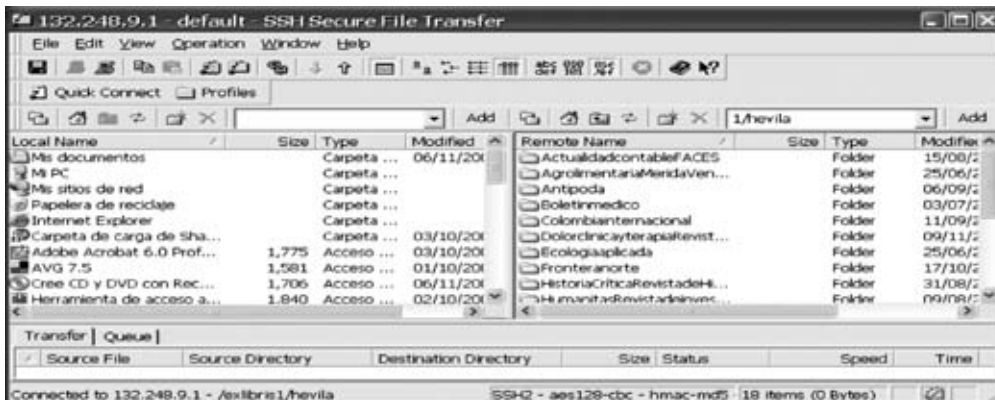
132.248.9.1 - default - SSH Secure File Transfer

File Edit View Operation Window Help

Quick Connect Profiles

Add 1/hevila Add

| Local Name | Size | Type | Modified |
|---|---|---|---|
| Mis documentos | | Carpeta ... | 06/11/20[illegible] |
| Mi PC | | Carpeta ... | |
| Mis sitios de red | | Carpeta ... | |
| Papelera de reciclaje | | Carpeta ... | |
| Internet Explorer | | Carpeta ... | |
| Carpeta de carga de Sha... | | Carpeta ... | 03/10/20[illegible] |
| Adobe Acrobat 6.0 Prof... | 1,775 | Acceso ... | 03/10/20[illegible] |
| AVG 7.5 | 1,581 | Acceso ... | 01/10/20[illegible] |
| Cree CD y DVD con Rec... | 1,706 | Acceso ... | 06/11/20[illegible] |
| Herramienta de acceso a... | 1,840 | Acceso ... | 02/10/20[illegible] |

| Remote Name | Size | Type | Modified |
|---|---|---|---|
| ActualidadcontableFACES | | Folder | 15/08/2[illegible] |
| AgroimentariaMeridaVen... | | Folder | 25/06/2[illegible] |
| Antipoda | | Folder | 06/09/2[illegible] |
| Boletinmedico | | Folder | 03/07/2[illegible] |
| Colombiainternacional | | Folder | 11/09/2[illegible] |
| Dolorclinicayterapiarevist... | | Folder | 09/11/2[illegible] |
| Ecologiaaplicada | | Folder | 25/06/2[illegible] |
| Fronteranorte | | Folder | 17/10/2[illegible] |
| HistoriaCriticaRevistadeHi... | | Folder | 31/08/2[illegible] |
| HumanitasRevistadeinves... | | Folder | 09/08/2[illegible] |

Transfer | Queue |

| Source File | Source Directory | Destination Directory | Size | Status | Speed | Time |
|---|---|---|---|---|---|---|

Connected to 132.248.9.1 - /exlibris1/hevila SSH2 - aes128-cbc - hmac-md5 18 items (0 Bytes)